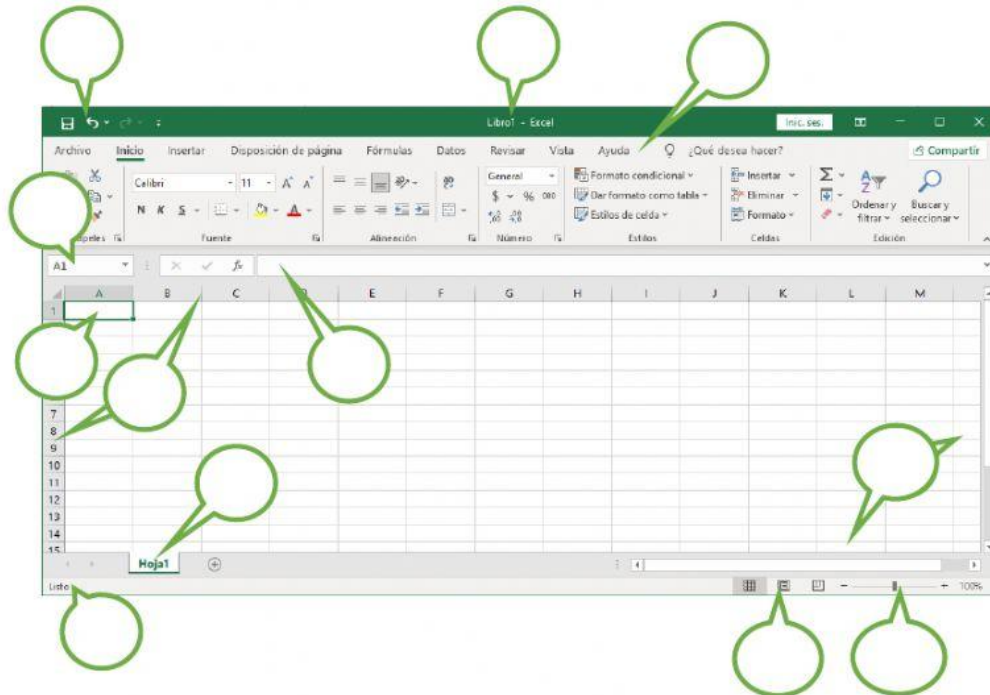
Libro1 - Excel

Inic. ses.

Archivo Inicio Insertar Disposición de página Fórmulas Datos Revisar Vista Ayuda ¿Qué desea hacer? Compartir

Calibri 11 A A

N K S

General

$ % 000

Formato condicional

Dar formato como tabla

Estilos de celda

Insertar

Eliminar

Formato

Ordenar y filtrar

Buscar y seleccionar

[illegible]papeles Fuente Alineación Número Estilos Celdas Edición

A1 fx

| | A | B | C | D | E | F | G | H | I | J | K | L | M |
|---|---|---|---|---|---|---|---|---|---|---|---|---|---|
| 1 | | | | | | | | | | | | | |
| 7 | | | | | | | | | | | | | |
| 8 | | | | | | | | | | | | | |
| 9 | | | | | | | | | | | | | |
| 10 | | | | | | | | | | | | | |
| 11 | | | | | | | | | | | | | |
| 12 | | | | | | | | | | | | | |
| 13 | | | | | | | | | | | | | |
| 14 | | | | | | | | | | | | | |
| 15 | | | | | | | | | | | | | |

Hoja1

Listo

100%